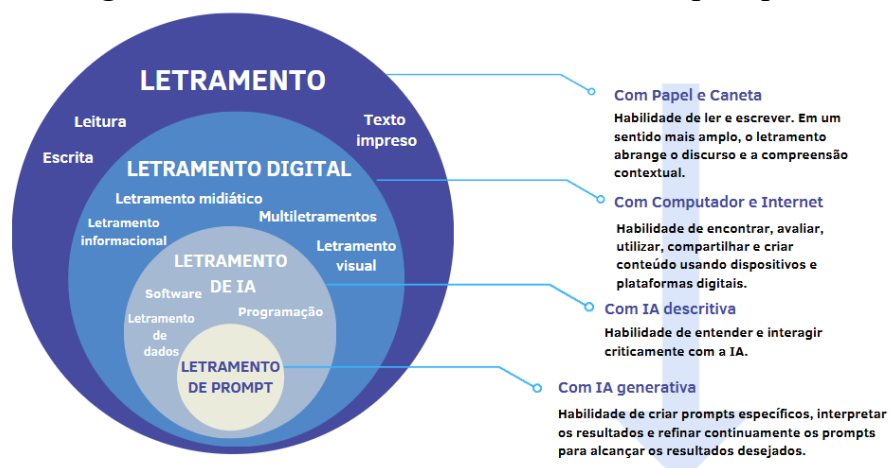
LETRAMENTO

Leitura

Escrita

Texto impreso

LETRAMENTO DIGITAL

Letramento midiático

Letramento informacional

Multiletramentos

Letramento visual

LETRAMENTO DE IA

Software

Programação

Letramento de dados

LETRAMENTO DE PROMPT

Com Papel e Caneta

Habilidade de ler e escrever. Em um sentido mais amplo, o letramento abrange o discurso e a compreensão contextual.

Com Computador e Internet

Habilidade de encontrar, avaliar, utilizar, compartilhar e criar conteúdo usando dispositivos e plataformas digitais.

Com IA descritiva

Habilidade de entender e interagir criticamente com a IA.

Com IA generativa

Habilidade de criar prompts específicos, interpretar os resultados e refinar continuamente os prompts para alcançar os resultados desejados.